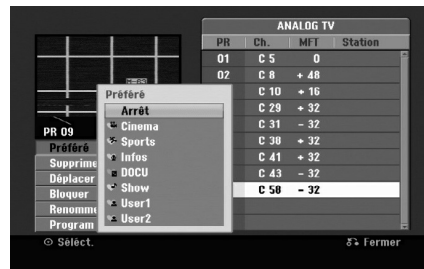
ANALOG TV

| PR | Ch. | MFT | Station |
|---|---|---|---|
| 01 | C 5 | 0 | |
| 02 | C 8 | + 48 | |
| | C 10 | + 16 | |
| | C 29 | + 32 | |
| | C 31 | – 32 | |
| | C 38 | + 32 | |
| | C 41 | + 32 | |
| | C 43 | – 32 | |
| | C 58 | – 32 | |

PR 09

Préféré
Supprime
Déplacer
Bloquer
Renomme
Program

Préféré
Arrêt
Cinema
Sports
Infos
DOCU
Show
User1
User2

Sélect.
Fermer